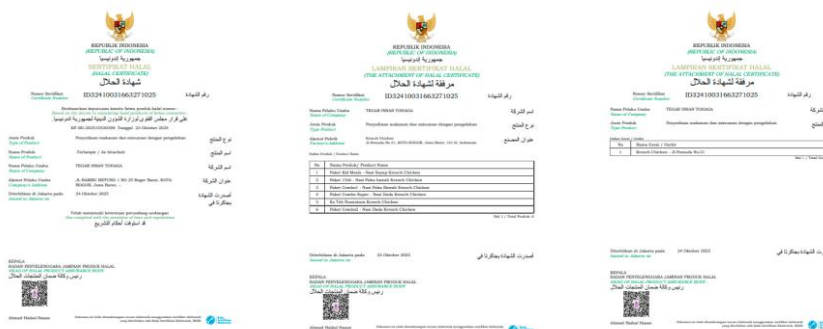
REPUBLIK INDONESIA
(REPUBLIC OF INDONESIA)
جمهورية إندونيسيا
SERTIFIKAT HALAL
(HALAL CERTIFICATE)
شهادة الحلال

Nomor Sertifikat
Certificate Number
ID32410031663271025
رقم الشهادة

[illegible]

Jenis Produk
Type of Product
Penyediaan makanan dan minuman dengan pengolahan
نوع المنتج

Nama Produk
Name of Product
Terlampir / As Attached
اسم المنتج

Nama Pelaku Usaha
Name of Company
TEGAR INSAN TOHAGA
اسم الشركة

Alamat Pelaku Usaha
Company's Address
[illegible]
عنوان الشركة

Diterbitkan di Jakarta pada
Issued in Jakarta on
24 Oktober 2025
أصدرت الشهادة بجاكرتا في

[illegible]

KEPALA
BADAN PENYELENGGARA JAMINAN PRODUK HALAL
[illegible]

Ahmad Haikal Hasan

REPUBLIK INDONESIA
(REPUBLIC OF INDONESIA)
جمهورية إندونيسيا
LAMPIRAN SERTIFIKAT HALAL
(THE ATTACHMENT OF HALAL CERTIFICATE)
مرفقة لشهادة الحلال

Nomor Sertifikat
Certificate Number
ID32410031663271025
رقم الشهادة

Nama Pelaku Usaha
Name of Company
TEGAR INSAN TOHAGA
اسم الشركة

Jenis Produk
Type of Product
Penyediaan makanan dan minuman dengan pengolahan
نوع المنتج

Alamat Pabrik
Factory's Address
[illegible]
عنوان المصنع

Daftar Produk / Product Name

| No | Nama Produk/ Product Name |
|---|---|
| 1 | Paket Kid Meals - Nasi Potong Kecoch Chicken |
| 2 | Paket Chill - Nasi Paha Saos Kecoch Chicken |
| 3 | Paket Combo1 - Nasi Paha Sayap Kecoch Chicken |
| 4 | Paket Combo Super - Nasi Dada Kecoch Chicken |
| 5 | Es Teh Nusantara Kecoch Chicken |
| 6 | Paket Combo2 - Nasi Dada Kecoch Chicken |

Diterbitkan di Jakarta pada
Issued in Jakarta on
24 Oktober 2025
أصدرت الشهادة بجاكرتا في

KEPALA
BADAN PENYELENGGARA JAMINAN PRODUK HALAL
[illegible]

Ahmad Haikal Hasan

REPUBLIK INDONESIA
(REPUBLIC OF INDONESIA)
جمهورية إندونيسيا
LAMPIRAN SERTIFIKAT HALAL
(THE ATTACHMENT OF HALAL CERTIFICATE)
مرفقة لشهادة الحلال

Nomor Sertifikat
Certificate Number
ID32410031663271025
رقم الشهادة

Nama Pelaku Usaha
Name of Company
TEGAR INSAN TOHAGA

Jenis Produk
Type of Product
Penyediaan makanan dan minuman dengan pengolahan

| No | Nama Merek / Outlet |
|---|---|
| 1 | Kecoch Chicken - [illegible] |

Diterbitkan di Jakarta pada
Issued in Jakarta on
24 Oktober 2025
أصدرت الشهادة بجاكرتا في

KEPALA
BADAN PENYELENGGARA JAMINAN PRODUK HALAL
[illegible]

Ahmad Haikal Hasan